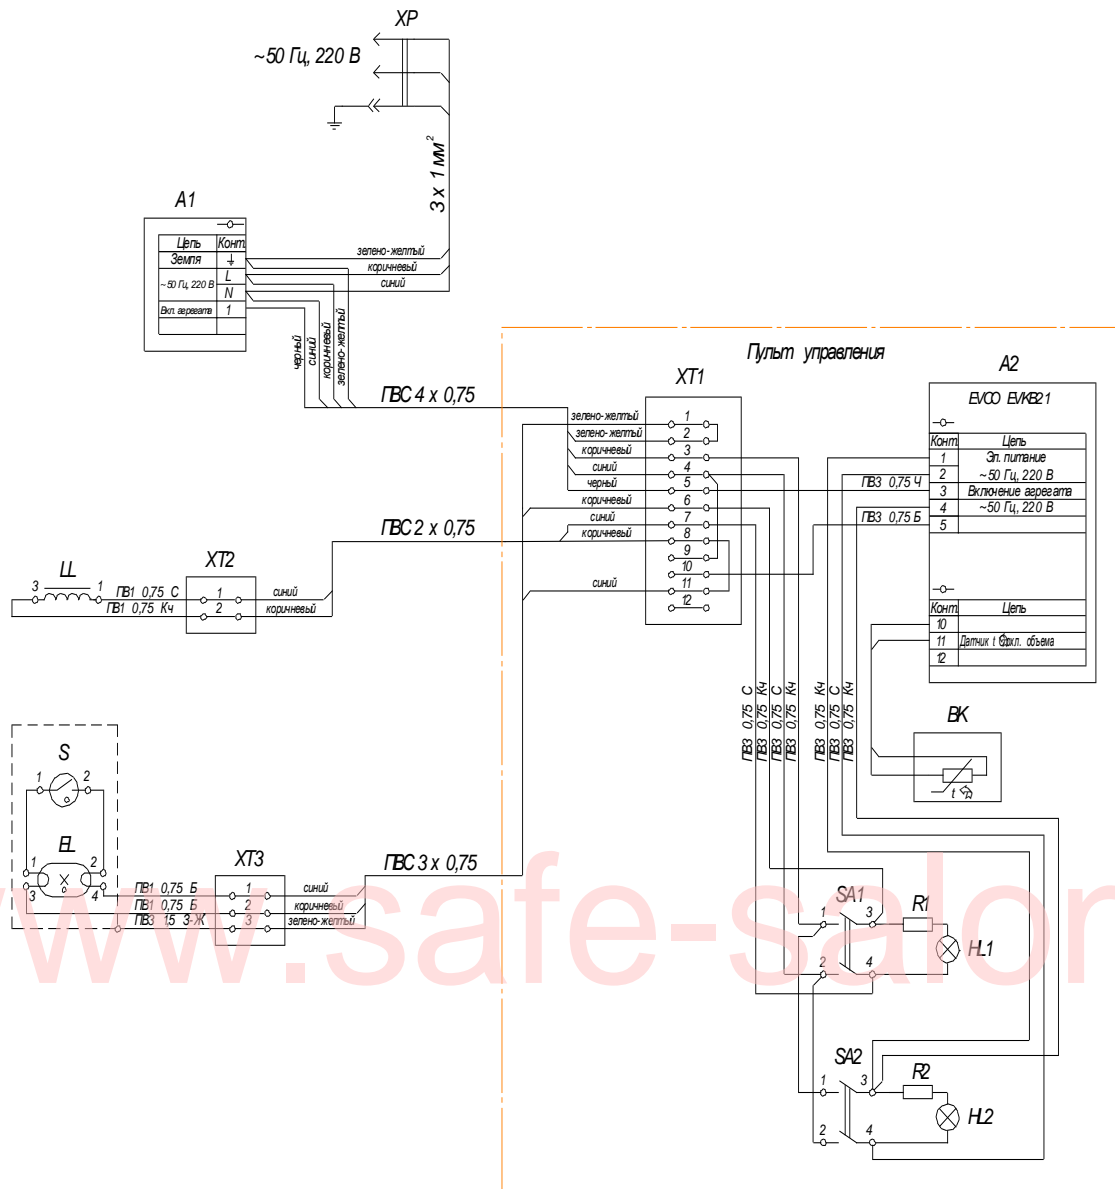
XP

~50 Гц, 220 В

3 x 1 мм$^2$

A1

| Цепь | Конт. |
|---|---|
| Земля | ⏚ |
| ~50 Гц, 220 В | L |
| | N |
| Вкл. агрегата | 1 |

зелено-желтый
коричневый
синий

черный
синий
коричневый
зелено-желтый

ПВС 4 x 0,75

Пульт управления

XT1

зелено-желтый 1
зелено-желтый 2
коричневый 3
синий 4
черный 5
коричневый 6
синий 7
коричневый 8
9
10
синий 11
12

A2

EVCO EVKB21

| Конт. | Цепь |
|---|---|
| 1 | Эл. питание ~50 Гц, 220 В |
| 2 | |
| 3 | Включение агрегата ~50 Гц, 220 В |
| 4 | |
| 5 | |

ПВ3 0,75 Ч
ПВ3 0,75 Б

| Конт. | Цепь |
|---|---|
| 10 | |
| 11 | Датчик t охл. объема |
| 12 | |

ПВС 2 x 0,75

LL
3 1
ПВ1 0,75 С
ПВ1 0,75 Кч

XT2
1
2
синий
коричневый

ПВ3 0,75 С
ПВ3 0,75 Кч
ПВ3 0,75 С
ПВ3 0,75 Кч
ПВ3 0,75 Кч
ПВ3 0,75 С
ПВ3 0,75 Кч

BK
t

S
1 2

EL
1 2
3 4

XT3
1
2
3

ПВ1 0,75 Б
ПВ1 0,75 Б
ПВ3 1,5 З-Ж

синий
коричневый
зелено-желтый

ПВС 3 x 0,75

SA1
1 3
2 4
R1
HL1

SA2
1 3
2 4
R2
HL2

www.safe-salon